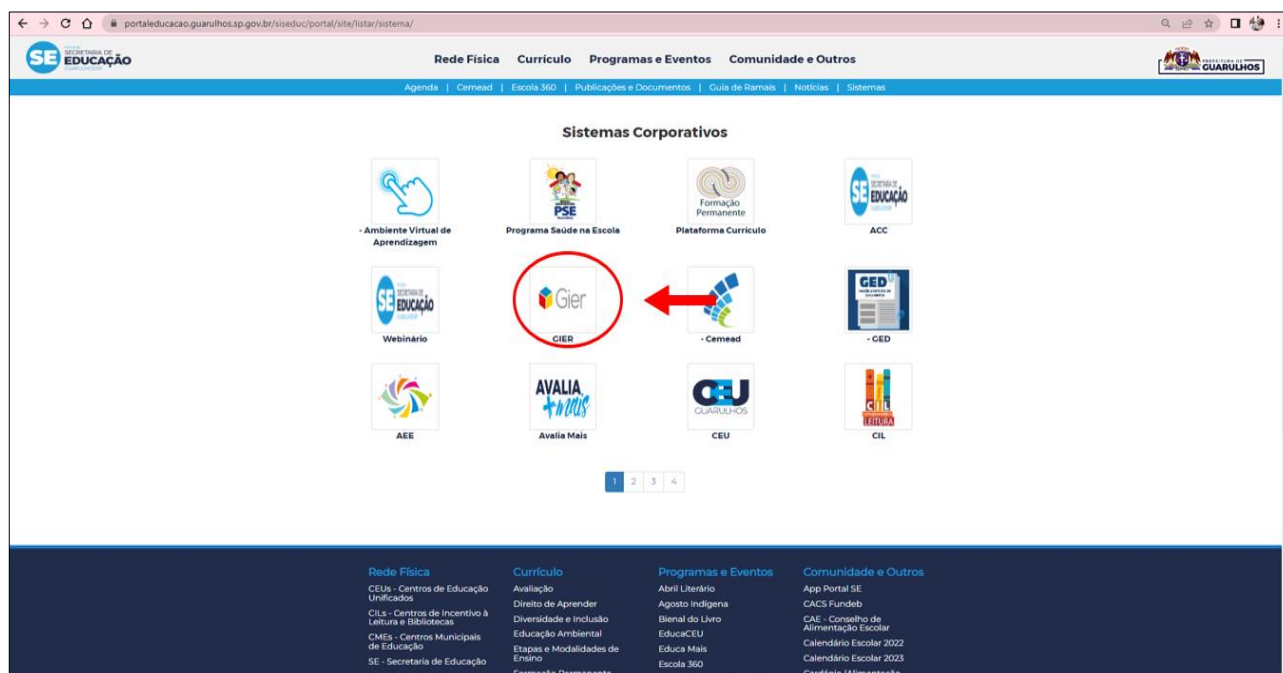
portaleducacao.guarulhos.sp.gov.br/siseduc/portal/site/listar/sistema/

SE SECRETARIA DE EDUCAÇÃO

Rede Física Currículo Programas e Eventos Comunidade e Outros

PREFEITURA DE GUARULHOS

Agenda | Cemead | Escola 360 | Publicações e Documentos | Guia de Ramais | Notícias | Sistemas

Sistemas Corporativos

- Ambiente Virtual de Aprendizagem

PSE
Programa Saúde na Escola

Formação Permanente
Plataforma Currículo

SE SECRETARIA DE EDUCAÇÃO
ACC

SE SECRETARIA DE EDUCAÇÃO
Webinário

Gier
GIER

- Cemead

GED
- GED

AEE

AVALIA +mais
Avalia Mais

CEU GUARULHOS
CEU

CIL LEITURA
CIL

1 2 3 4

Rede Física
CEUs - Centros de Educação Unificados
CILs - Centros de Incentivo à Leitura e Bibliotecas
CMEs - Centros Municipais de Educação
SE - Secretaria de Educação

Currículo
Avaliação
Direito de Aprender
Diversidade e Inclusão
Educação Ambiental
Etapas e Modalidades de Ensino
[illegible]

Programas e Eventos
Abril Literário
Agosto Indígena
Bienal do Livro
EducaCEU
Educa Mais
Escola 360

Comunidade e Outros
App Portal SE
CACS Fundeb
CAE - Conselho de Alimentação Escolar
Calendário Escolar 2022
Calendário Escolar 2023
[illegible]